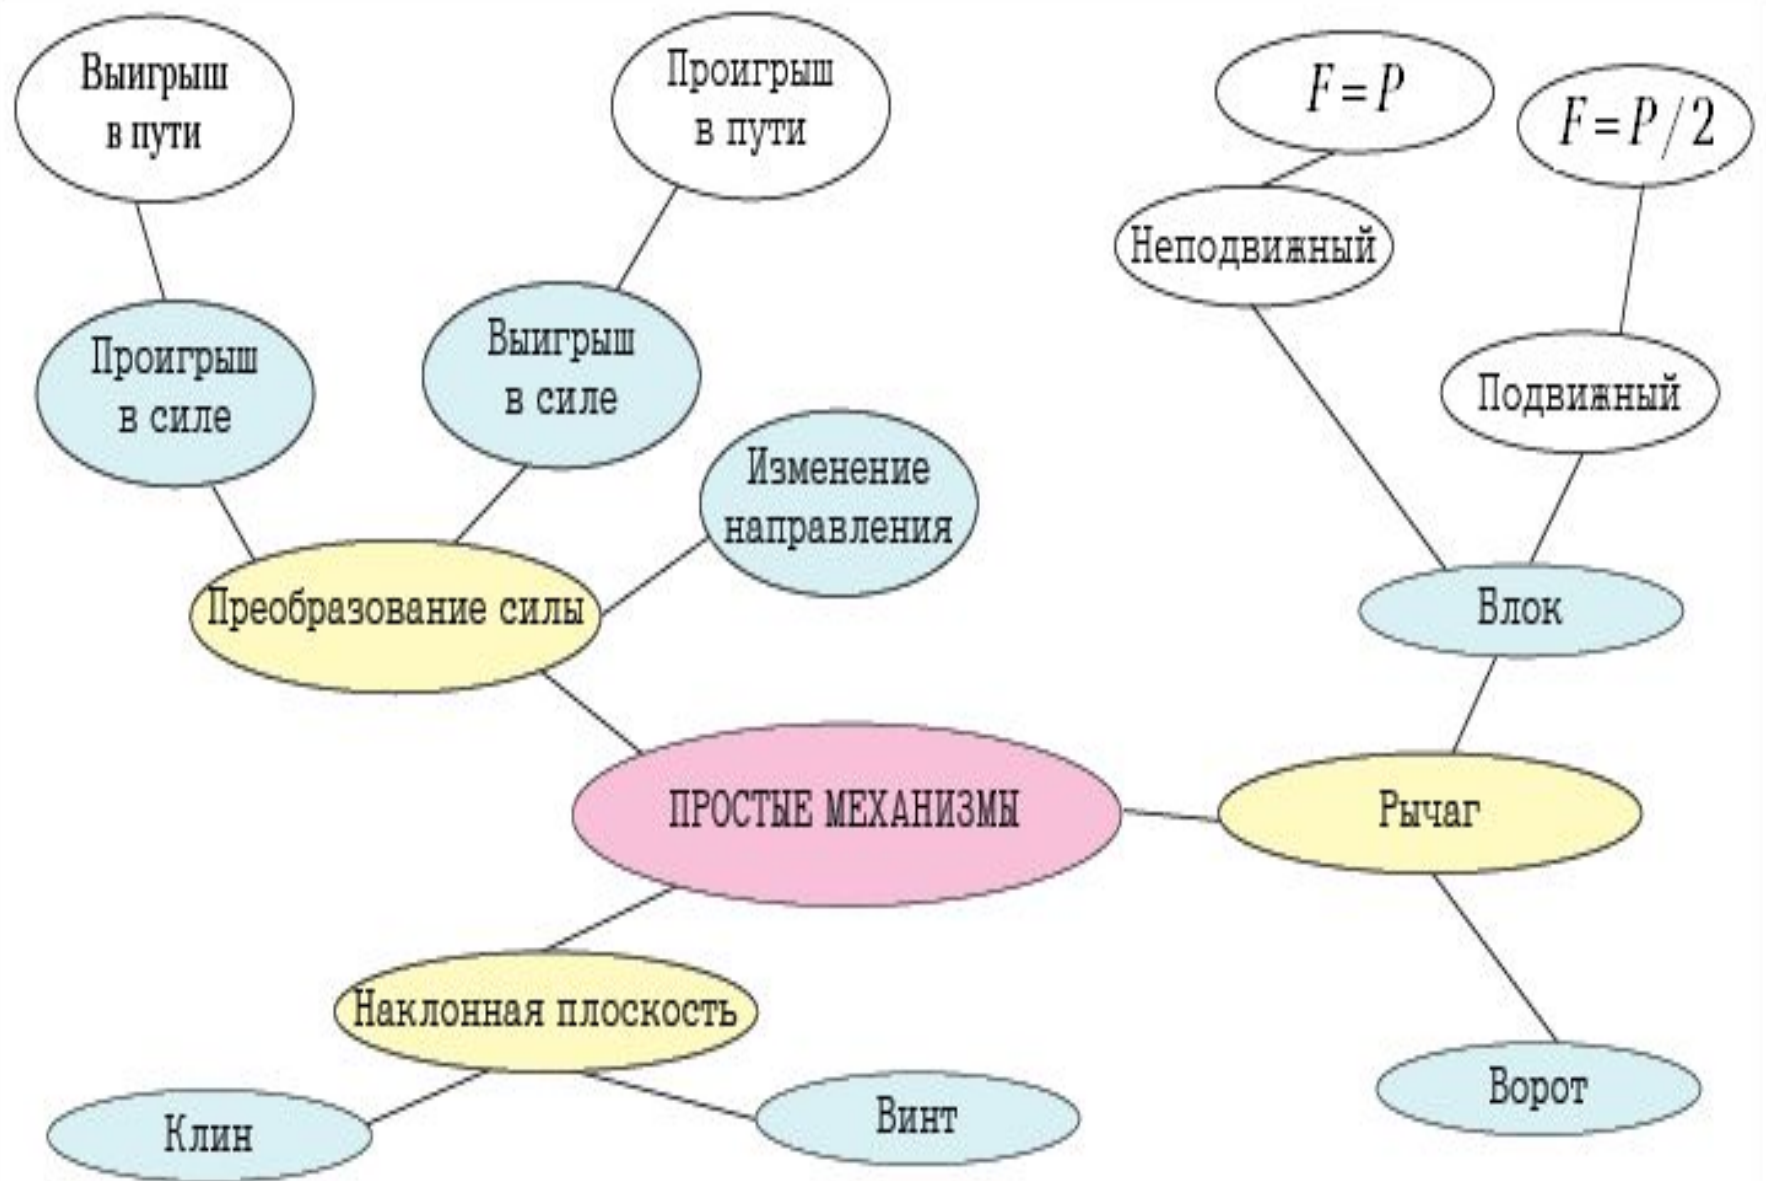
Выигрыш в пути

Проигрыш в пути

$F = P$

$F = P/2$

Неподвижный

Проигрыш в силе

Выигрыш в силе

Подвижный

Изменение направления

Преобразование силы

Блок

ПРОСТЫЕ МЕХАНИЗМЫ

Рычаг

Наклонная плоскость

Ворот

Клин

Винт